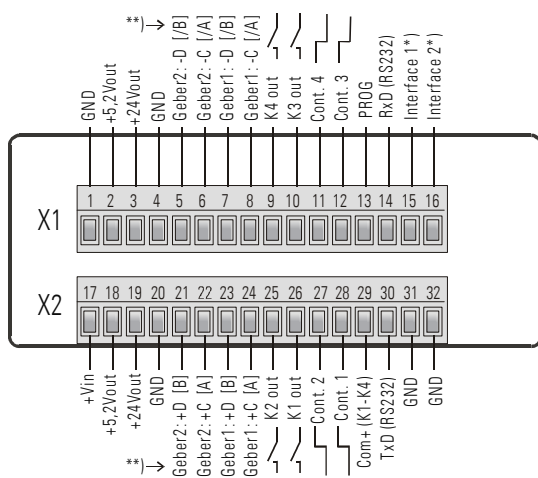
**)→
GND
+5,2Vout
+24Vout
GND
Geber2: -D [/B]
Geber2: -C [/A]
Geber1: -D [/B]
Geber1: -C [/A]
K4 out
K3 out
Cont. 4
Cont. 3
PROG
RxD (RS232)
Interface 1*)
Interface 2*)

X1
1 2 3 4 5 6 7 8 9 10 11 12 13 14 15 16

X2
17 18 19 20 21 22 23 24 25 26 27 28 29 30 31 32

+Vin
+5,2Vout
+24Vout
GND
Geber2: +D [B]
Geber2: +C [A]
Geber1: +D [B]
Geber1: +C [A]
K2 out
K1 out
Cont. 2
Cont. 1
Com+ (K1-K4)
TxD (RS232)
GND
GND
**)→